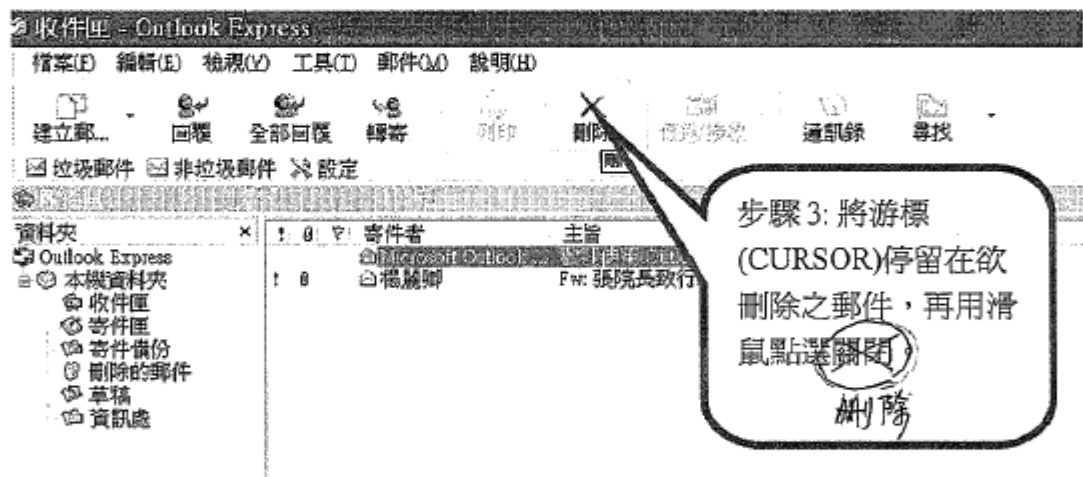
收件匣 - Outlook Express

檔案(F) 編輯(E) 檢視(V) 工具(T) 郵件(M) 說明(H)

建立郵... 回覆 全部回覆 轉寄 列印 刪除 傳送/接收 通訊錄 尋找

垃圾郵件 非垃圾郵件 設定

資料夾 ×

Outlook Express
本機資料夾
收件匣
寄件匣
寄件備份
刪除的郵件
草稿
資訊處

! 0 寄件者 主旨

Microsoft Outlook...

! 0 楊麗卿 Fw: 張院長致行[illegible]

步驟 3: 將游標 (CURSOR)停留在欲刪除之郵件，再用滑鼠點選關閉

刪除